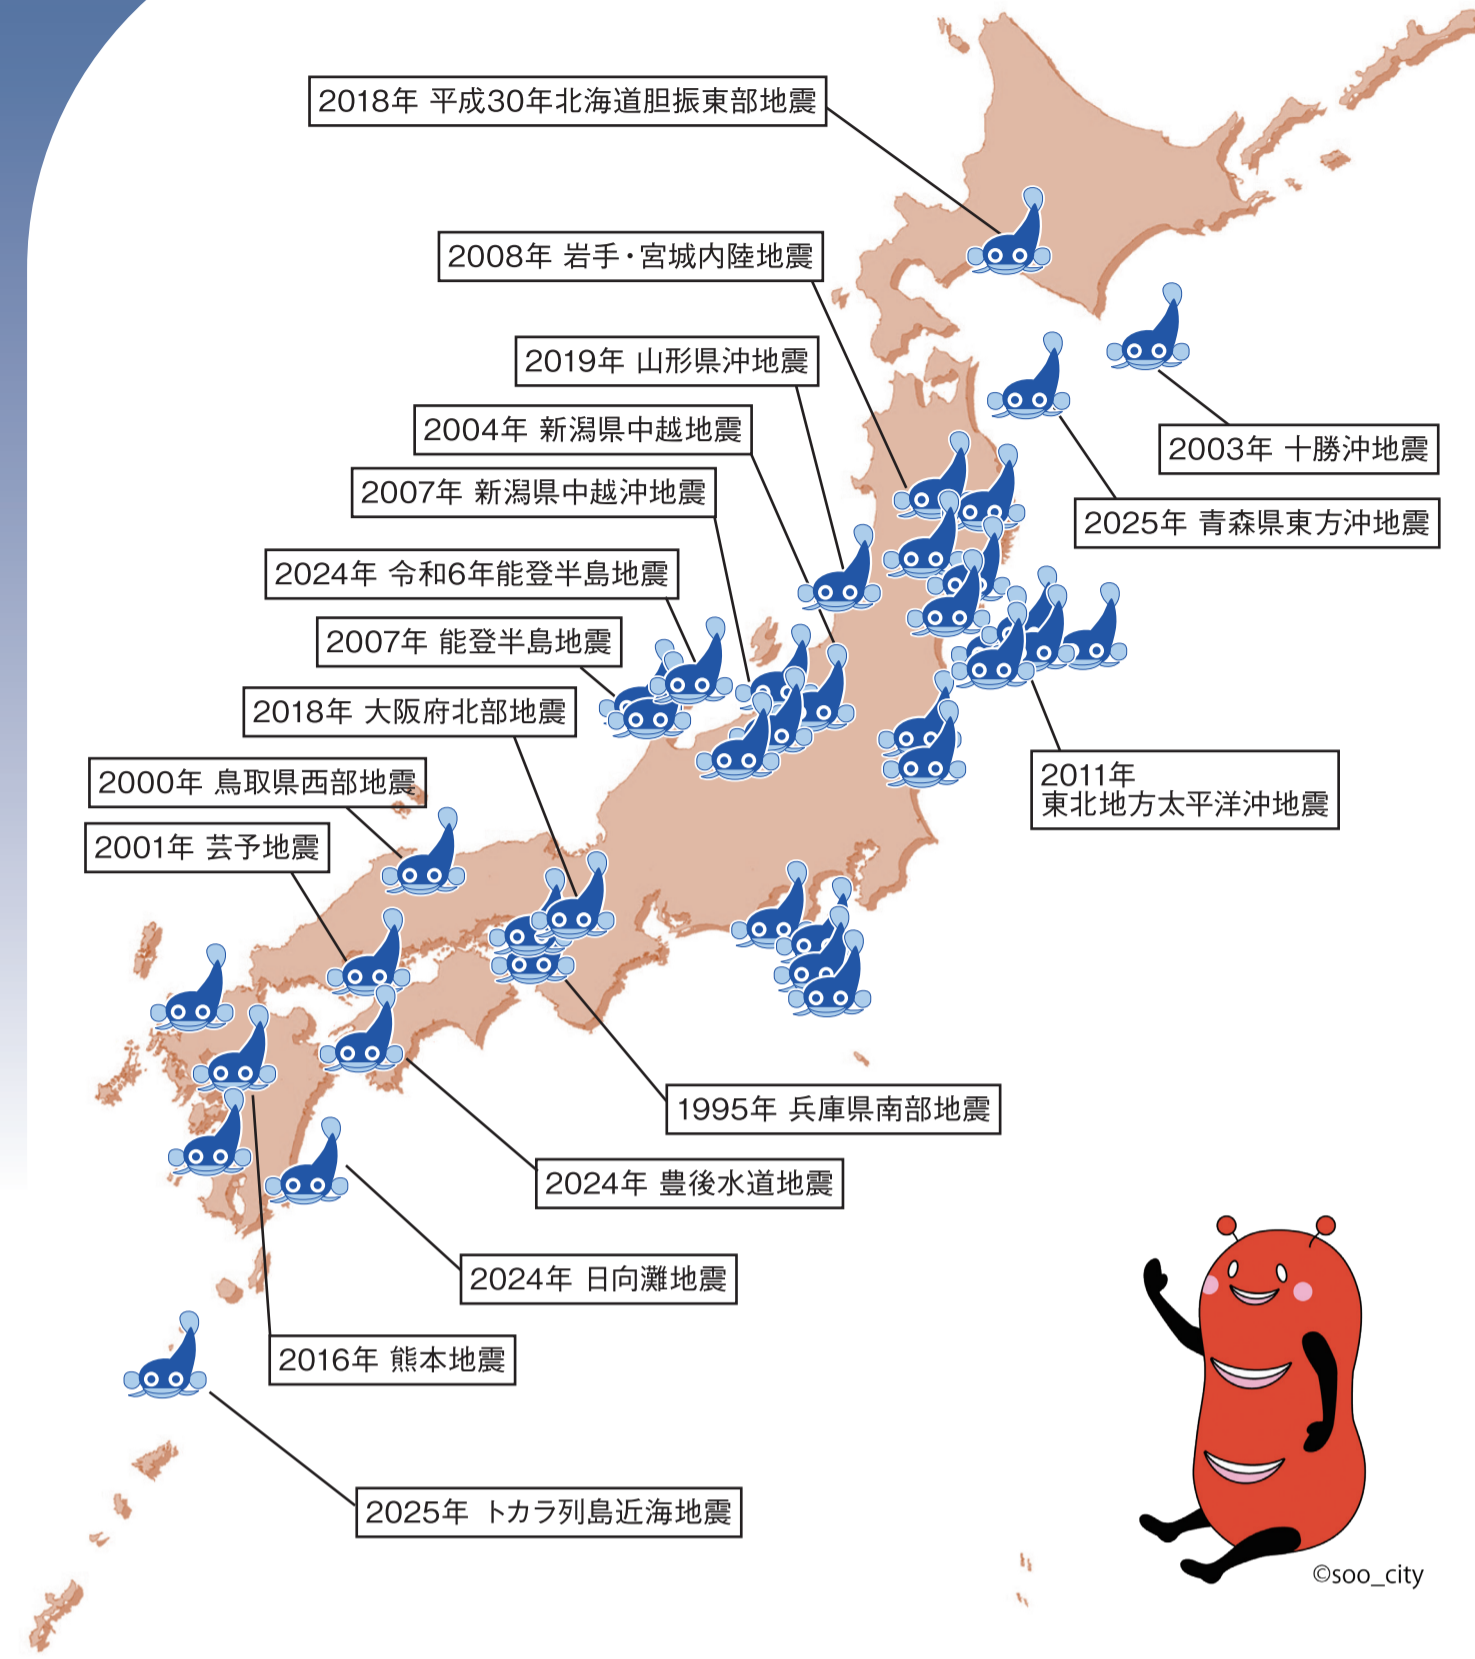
2018年 平成30年北海道胆振東部地震

2008年 岩手・宮城内陸地震

2019年 山形県沖地震

2004年 新潟県中越地震

2007年 新潟県中越沖地震

2024年 令和6年能登半島地震

2007年 能登半島地震

2018年 大阪府北部地震

2000年 鳥取県西部地震

2001年 芸予地震

2003年 十勝沖地震

2025年 青森県東方沖地震

2011年
東北地方太平洋沖地震

1995年 兵庫県南部地震

2024年 豊後水道地震

2024年 日向灘地震

2016年 熊本地震

2025年 トカラ列島近海地震

©soo_city